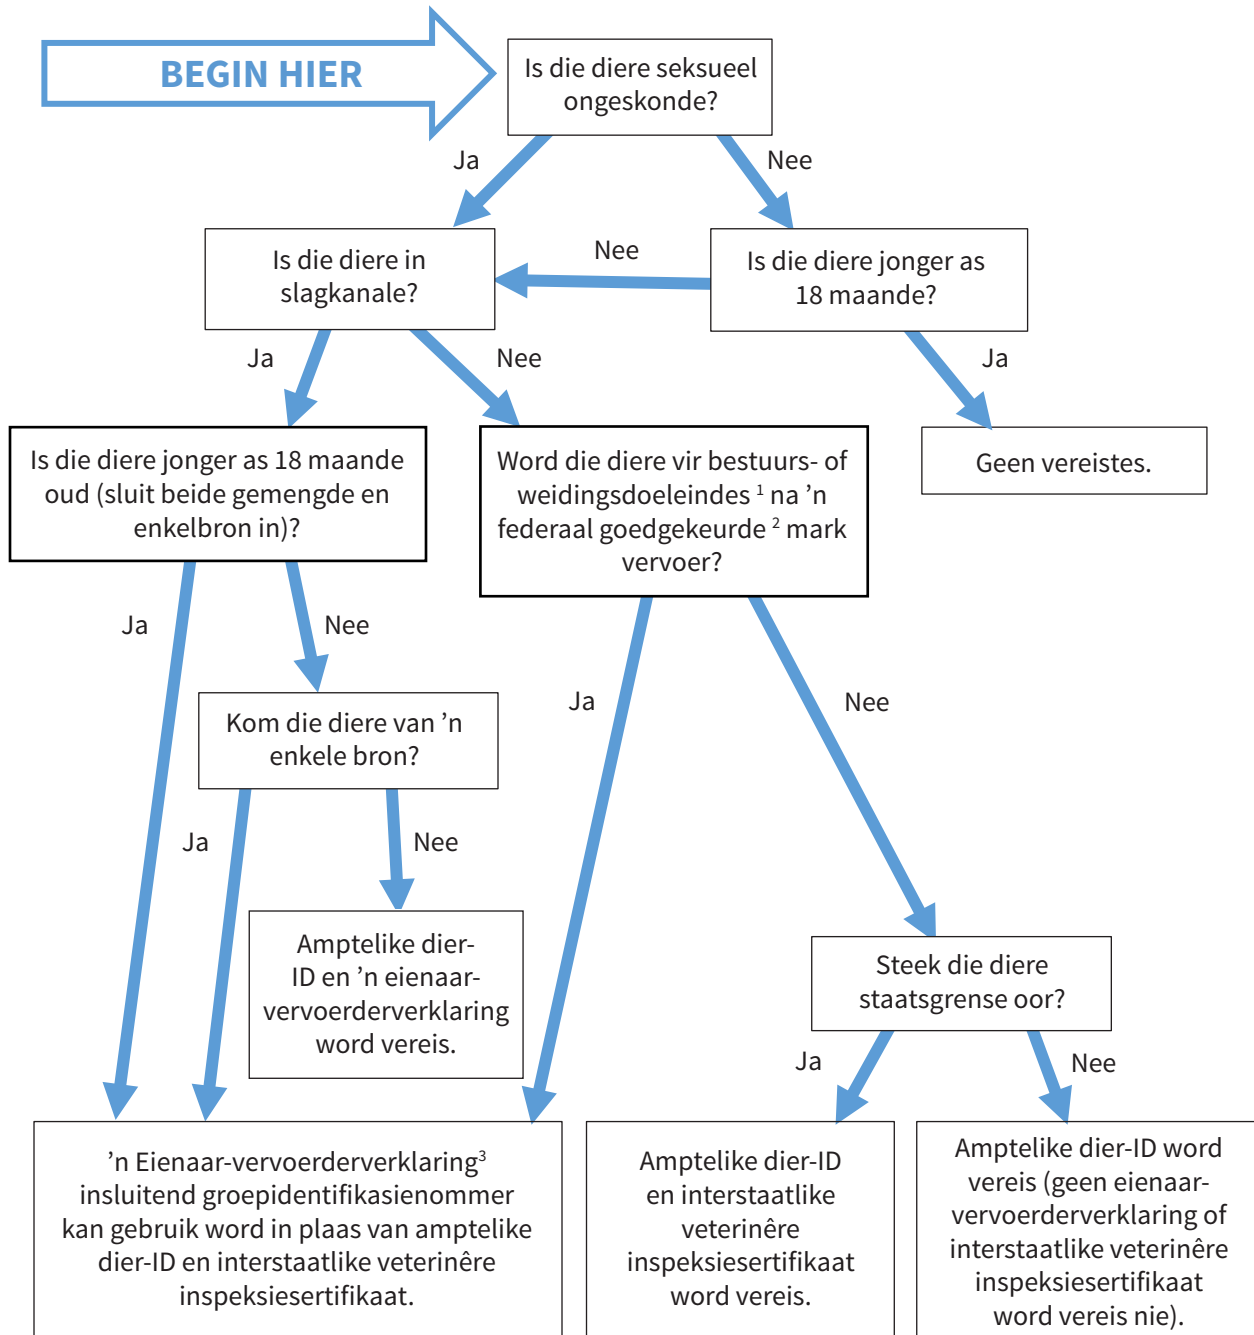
BEGIN HIER

Is die diere seksueel ongeskonde?

Ja

Nee

Is die diere in slagkanale?

Nee

Is die diere jonger as 18 maande?

Ja

Nee

Ja

Is die diere jonger as 18 maande oud (sluit beide gemengde en enkelbron in)?

Word die diere vir bestuurs- of weidingsdoeleindes $^1$ na 'n federaal goedgekeurde $^2$ mark vervoer?

Geen vereistes.

Ja

Nee

Kom die diere van 'n enkele bron?

Ja

Nee

Ja

Nee

Amptelike dier-ID en 'n eienaar-vervoerderverklaring word vereis.

Steek die diere staatsgrense oor?

Ja

Nee

'n Eienaar-vervoerderverklaring$^3$ insluitend groepidentifikasienommer kan gebruik word in plaas van amptelike dier-ID en interstaatlike veterinêre inspeksiesertifikaat.

Amptelike dier-ID en interstaatlike veterinêre inspeksiesertifikaat word vereis.

Amptelike dier-ID word vereis (geen eienaar-vervoerderverklaring of interstaatlike veterinêre inspeksiesertifikaat word vereis nie).